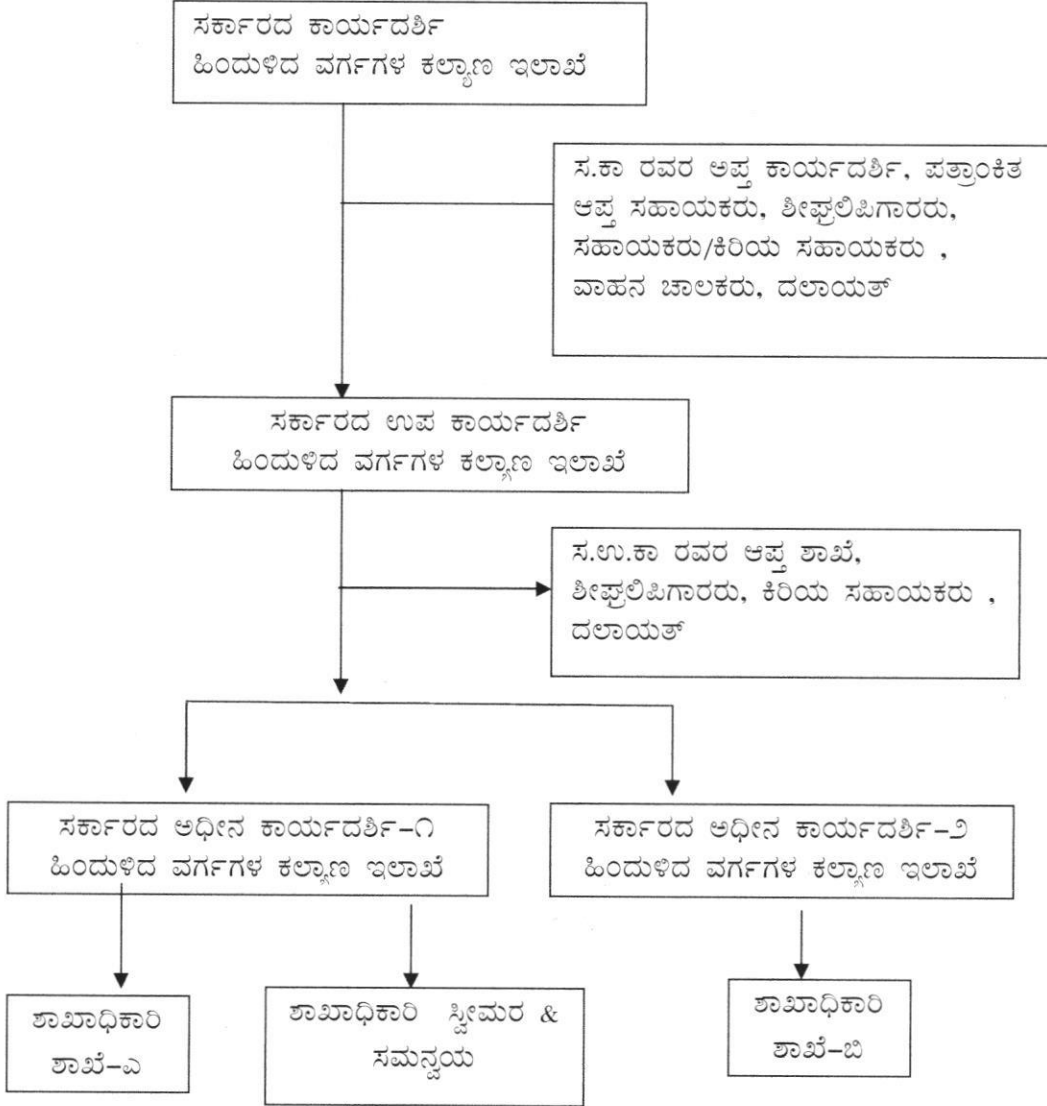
ಸರ್ಕಾರದ ಕಾರ್ಯದರ್ಶಿ
ಹಿಂದುಳಿದ ವರ್ಗಗಳ ಕಲ್ಯಾಣ ಇಲಾಖೆ

ಸ.ಕಾ ರವರ ಅಪ್ತ ಕಾರ್ಯದರ್ಶಿ, ಪತ್ರಾಂಕಿತ ಆಪ್ತ ಸಹಾಯಕರು, ಶೀಘ್ರಲಿಪಿಗಾರರು, ಸಹಾಯಕರು/ಕಿರಿಯ ಸಹಾಯಕರು , ವಾಹನ ಚಾಲಕರು, ದಲಾಯತ್

ಸರ್ಕಾರದ ಉಪ ಕಾರ್ಯದರ್ಶಿ
ಹಿಂದುಳಿದ ವರ್ಗಗಳ ಕಲ್ಯಾಣ ಇಲಾಖೆ

ಸ.ಉ.ಕಾ ರವರ ಆಪ್ತ ಶಾಖೆ, ಶೀಘ್ರಲಿಪಿಗಾರರು, ಕಿರಿಯ ಸಹಾಯಕರು , ದಲಾಯತ್

ಸರ್ಕಾರದ ಅಧೀನ ಕಾರ್ಯದರ್ಶಿ-೧
ಹಿಂದುಳಿದ ವರ್ಗಗಳ ಕಲ್ಯಾಣ ಇಲಾಖೆ

ಸರ್ಕಾರದ ಅಧೀನ ಕಾರ್ಯದರ್ಶಿ-೨
ಹಿಂದುಳಿದ ವರ್ಗಗಳ ಕಲ್ಯಾಣ ಇಲಾಖೆ

ಶಾಖಾಧಿಕಾರಿ
ಶಾಖೆ-ಎ

ಶಾಖಾಧಿಕಾರಿ ಸ್ಕೀಮರ &
ಸಮನ್ವಯ

ಶಾಖಾಧಿಕಾರಿ
ಶಾಖೆ-ಬಿ